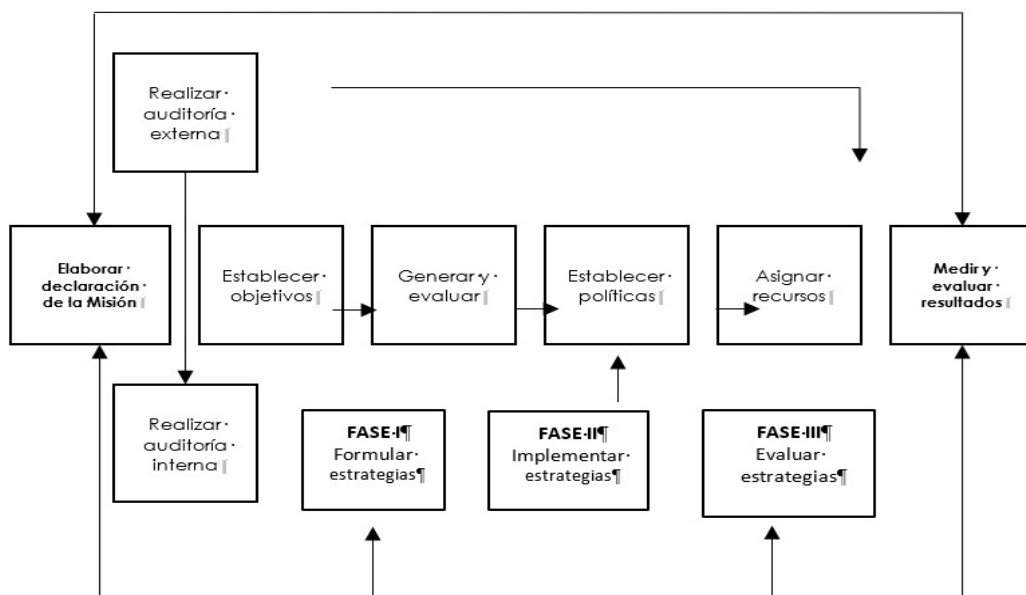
Realizar· auditoría· externa

Elaborar· declaración· de la Misión

Establecer· objetivos

Generar·y· evaluar

Establecer· políticas

Asignar· recursos

Medir·y· evaluar· resultados

Realizar· auditoría· interna

FASE·I¶ Formular· estrategias¶

FASE·II¶ Implementar· estrategias¶

FASE·III¶ Evaluar· estrategias¶